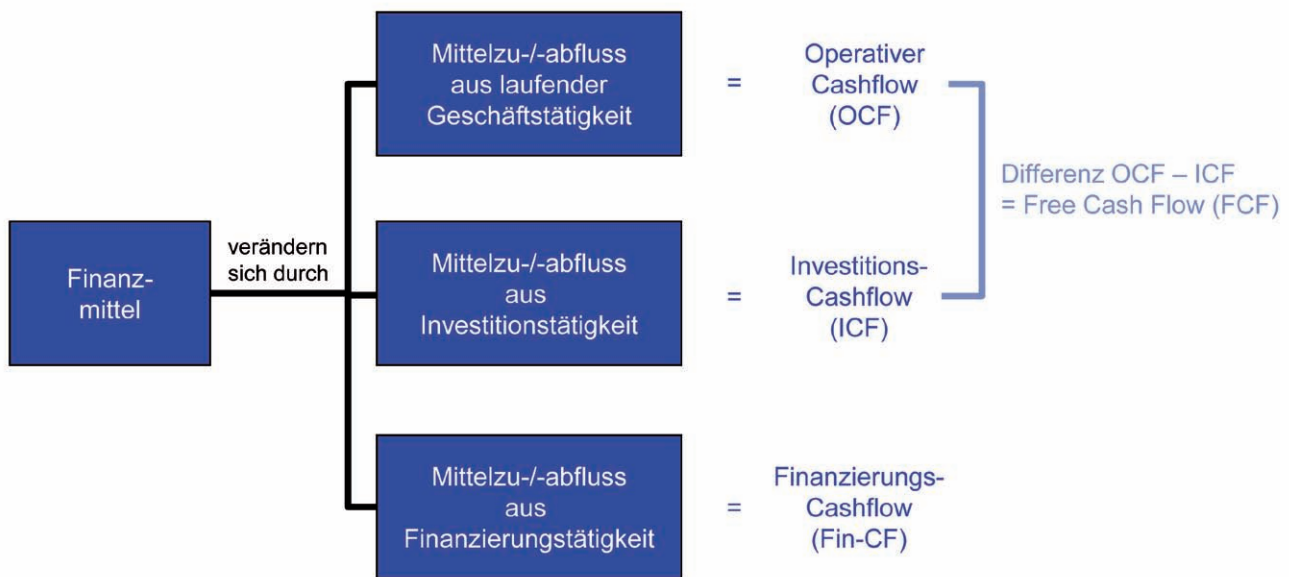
Finanzmittel

verändern sich durch

Mittelzu-/-abfluss aus laufender Geschäftstätigkeit

= Operativer Cashflow (OCF)

Mittelzu-/-abfluss aus Investitionstätigkeit

= Investitions-Cashflow (ICF)

Differenz OCF – ICF = Free Cash Flow (FCF)

Mittelzu-/-abfluss aus Finanzierungstätigkeit

= Finanzierungs-Cashflow (Fin-CF)